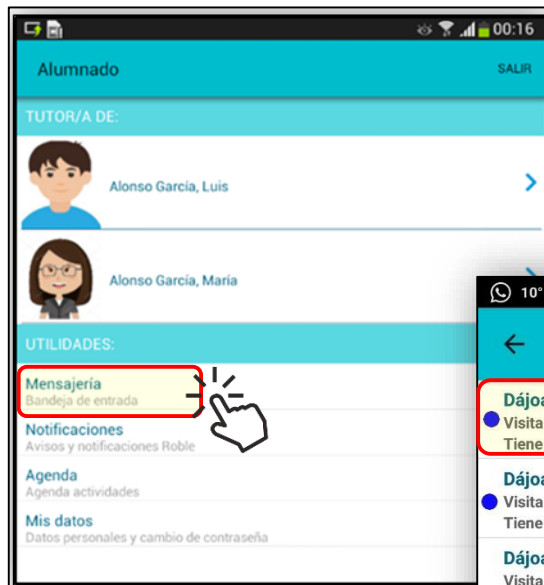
00:16

Alumnado

SALIR

TUTOR/A DE:

Alonso García, Luis

Alonso García, María

UTILIDADES:

Mensajería
Bandeja de entrada

Notificaciones
Avisos y notificaciones Roble

Agenda
Agenda actividades

Mis datos
Datos personales y cambio de contraseña

10°

Dájoa
Visita
Tiene

Dájoa
Visita
Tiene

Dájoa
Visita